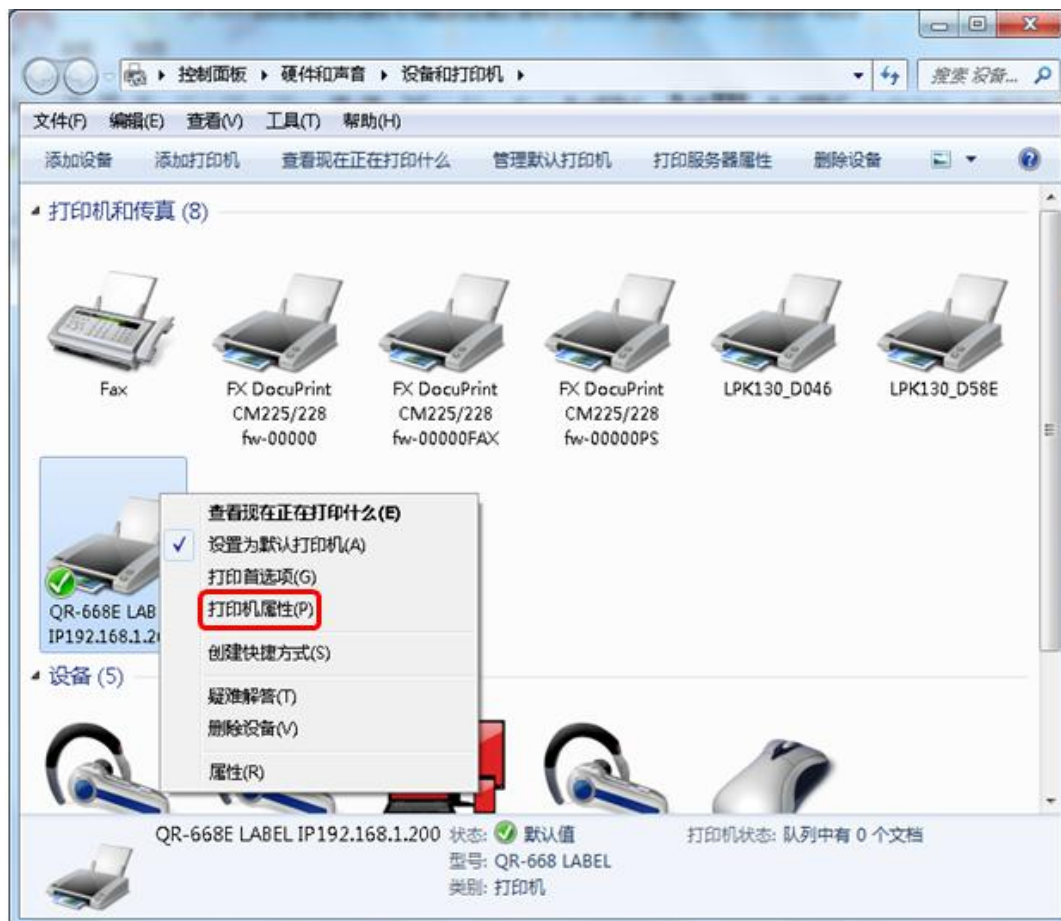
控制面板 ▸ 硬件和声音 ▸ 设备和打印机 ▸

搜索 设备...

文件(F) 编辑(E) 查看(V) 工具(T) 帮助(H)

添加设备 添加打印机 查看现在正在打印什么 管理默认打印机 打印服务器属性 删除设备

打印机和传真 (8)

Fax

FX DocuPrint CM225/228 fw-00000

FX DocuPrint CM225/228 fw-00000FAX

FX DocuPrint CM225/228 fw-00000PS

LPK130_D046

LPK130_D58E

QR-668E LAB IP192.168.1.2

查看现在正在打印什么(E)
设置为默认打印机(A)
打印首选项(G)
打印机属性(P)
创建快捷方式(S)
疑难解答(T)
删除设备(V)
属性(R)

设备 (5)

QR-668E LABEL IP192.168.1.200 状态: 默认值
型号: QR-668 LABEL
类别: 打印机

打印机状态: 队列中有 0 个文档